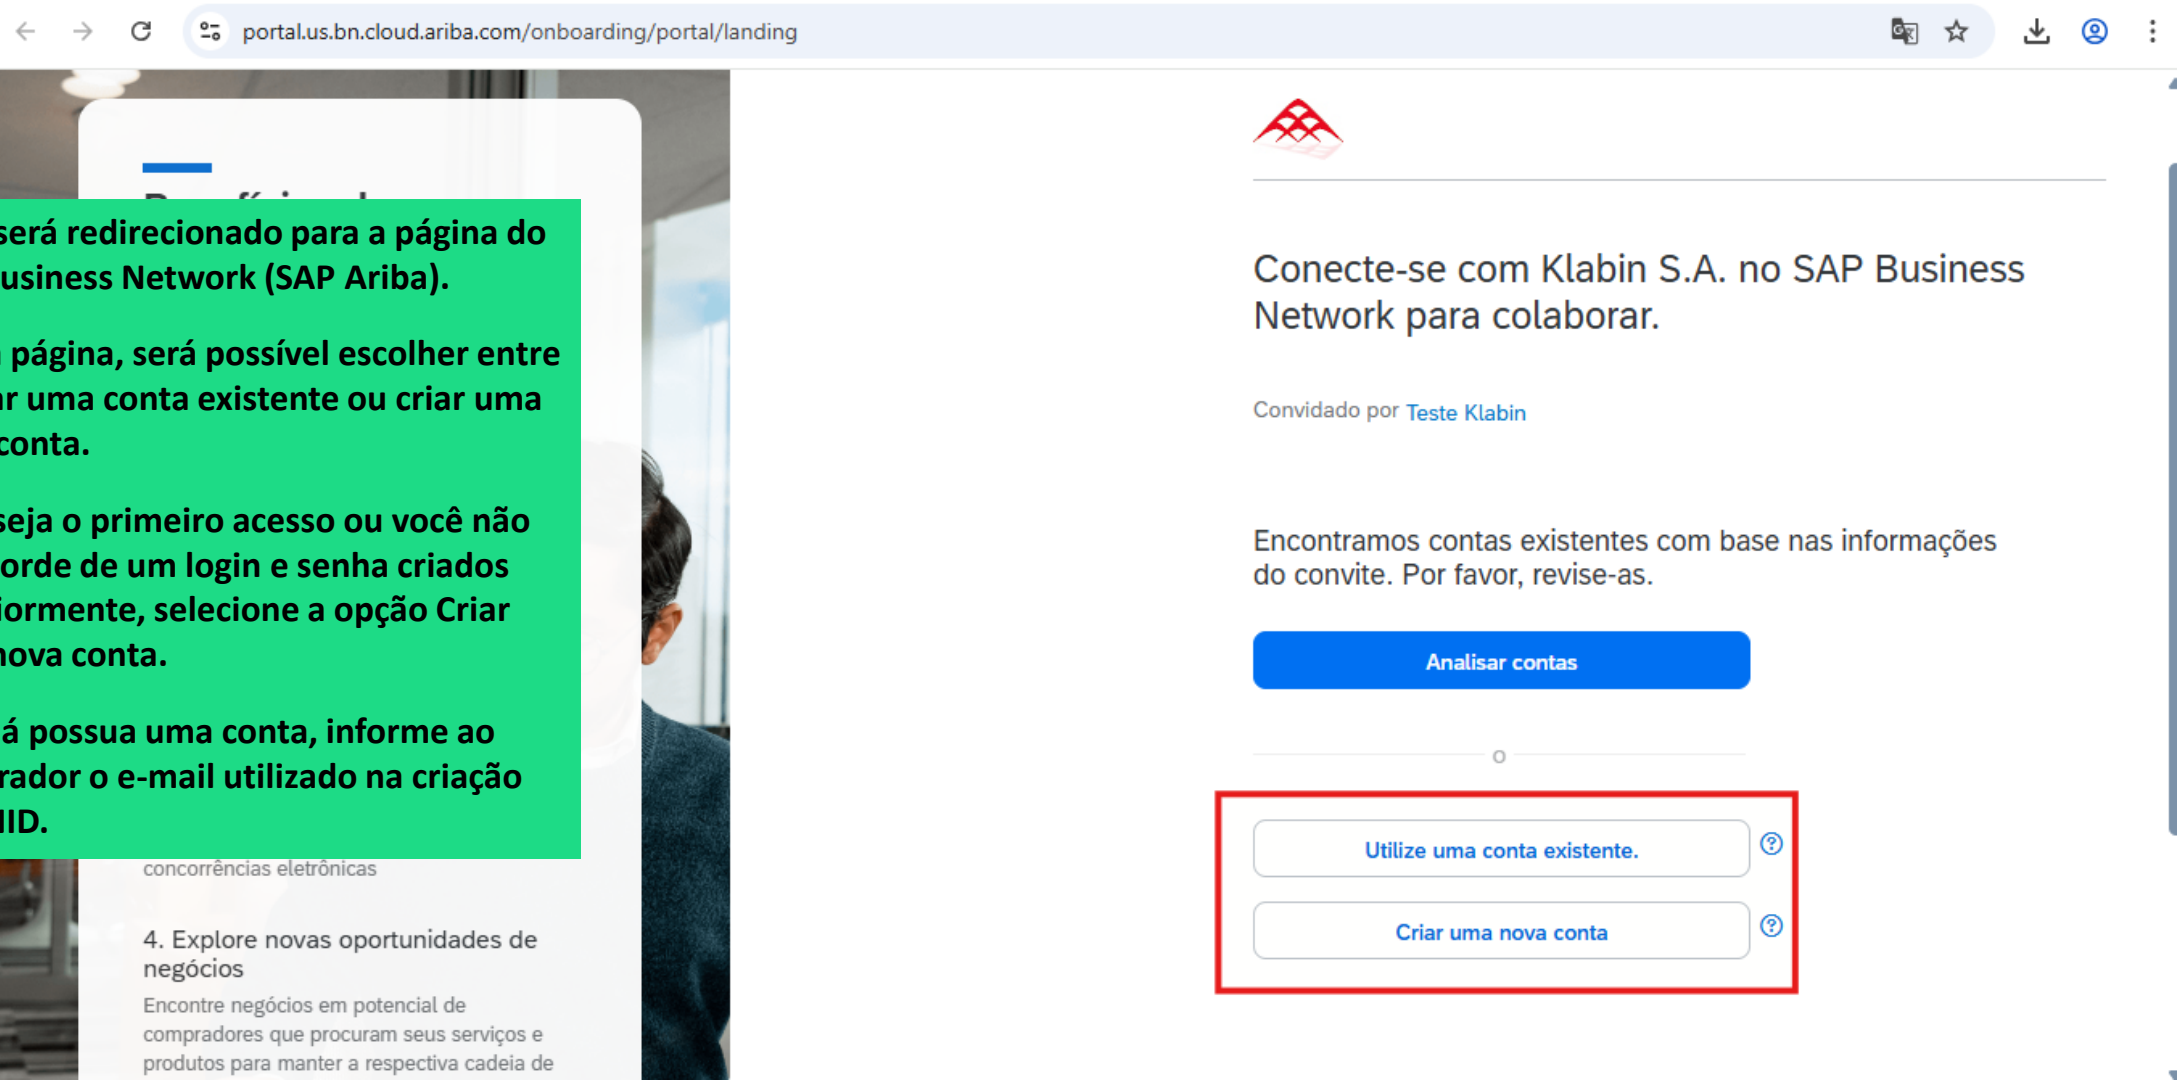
portal.us.bn.cloud.ariba.com/onboarding/portal/landing

será redirecionado para a página do usiness Network (SAP Ariba).

página, será possível escolher entre r uma conta existente ou criar uma conta.

seja o primeiro acesso ou você não orde de um login e senha criados iormente, selecione a opção Criar ova conta.

á possua uma conta, informe ao rador o e-mail utilizado na criação ID.

concorrências eletrônicas

4. Explore novas oportunidades de negócios

Encontre negócios em potencial de compradores que procuram seus serviços e produtos para manter a respectiva cadeia de

Conecte-se com Klabin S.A. no SAP Business Network para colaborar.

Convidado por Teste Klabin

Encontramos contas existentes com base nas informações do convite. Por favor, revise-as.

Analisar contas

o

Utilize uma conta existente.

Criar uma nova conta